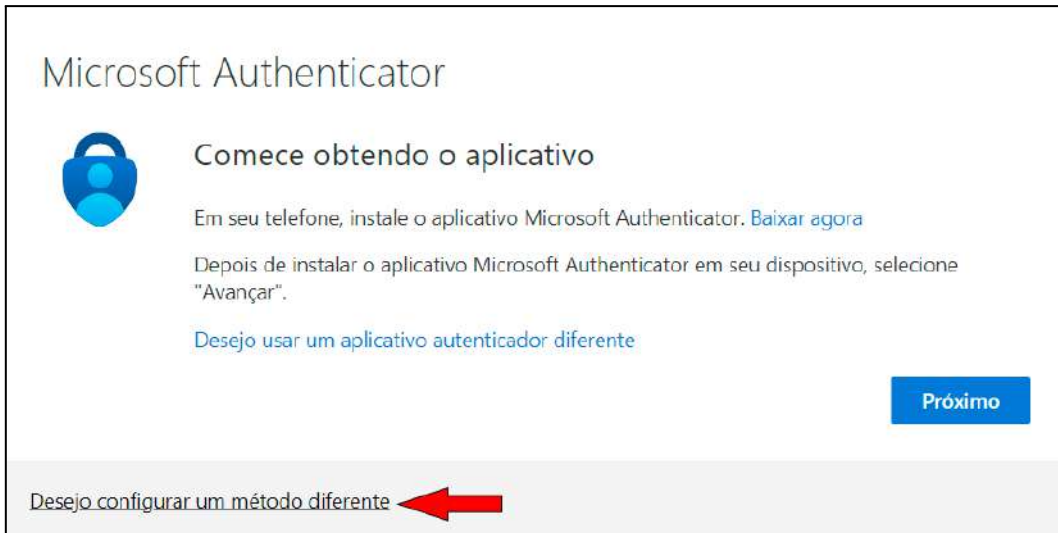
Microsoft Authenticator

Comece obtendo o aplicativo

Em seu telefone, instale o aplicativo Microsoft Authenticator. Baixar agora

Depois de instalar o aplicativo Microsoft Authenticator em seu dispositivo, selecione "Avançar".

Desejo usar um aplicativo autenticador diferente

Próximo

Desejo configurar um método diferente